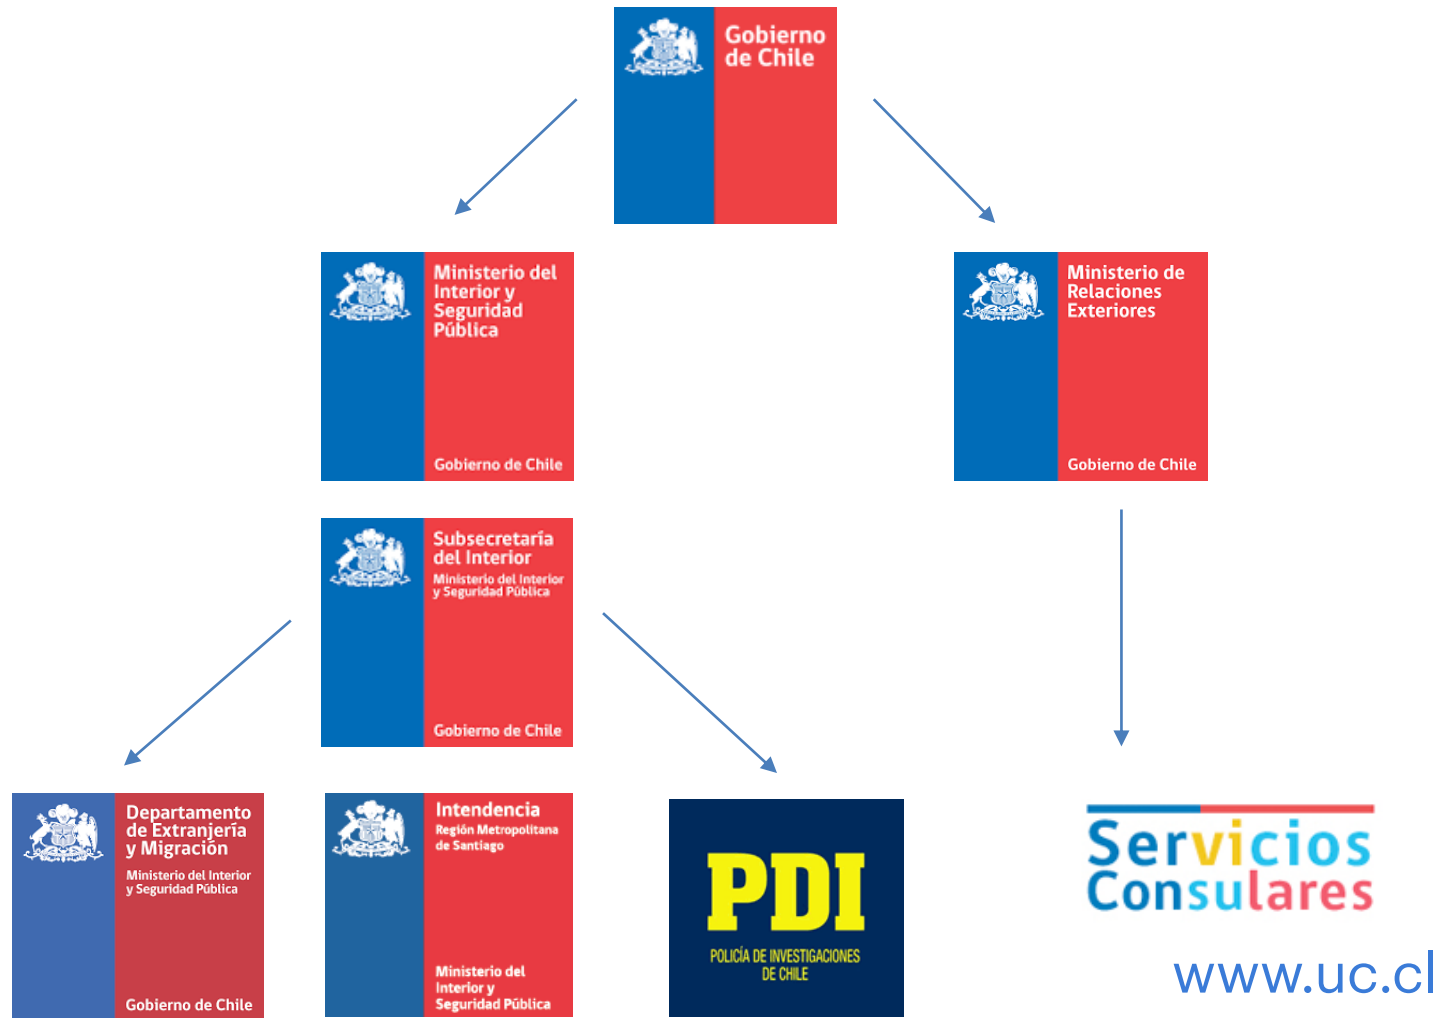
Gobierno de Chile

Ministerio del Interior y Seguridad Pública

Gobierno de Chile

Ministerio de Relaciones Exteriores

Gobierno de Chile

Subsecretaría del Interior

Ministerio del Interior y Seguridad Pública

Gobierno de Chile

Departamento de Extranjería y Migración

Ministerio del Interior y Seguridad Pública

Gobierno de Chile

Intendencia

Región Metropolitana de Santiago

Ministerio del Interior y Seguridad Pública

PDI

POLICÍA DE INVESTIGACIONES DE CHILE

Servicios Consulares

www.uc.cl